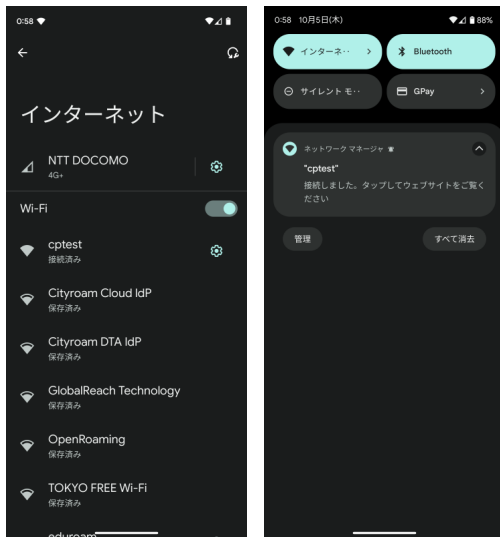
0:58

インターネット

NTT DOCOMO
4G+

Wi-Fi

cptest
接続済み

Cityroam Cloud IdP
保存済み

Cityroam DTA IdP
保存済み

GlobalReach Technology
保存済み

OpenRoaming
保存済み

TOKYO FREE Wi-Fi
保存済み

eduroam

0:58 10月5日(木) 88%

インターネ··

Bluetooth

サイレント モ··

GPay

ネットワーク マネージャ

"cptest"

接続しました。タップしてウェブサイトをご覧ください

管理

すべて消去